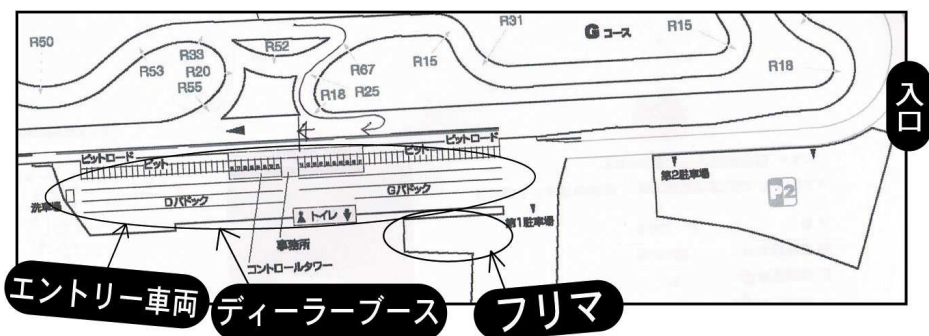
R50
R33
R52
R31
G コース
R15
R53
R20
R55
R67
R15
R18
R18 R25
入口
ピットロード
ピット
ピット
ピットロード
第2駐車場
P2
洗車場
Dパドック
Gパドック
トイレ
第1駐車場
事務所
コントロールタワー
エントリー車両
ディーラーブース
フリマ